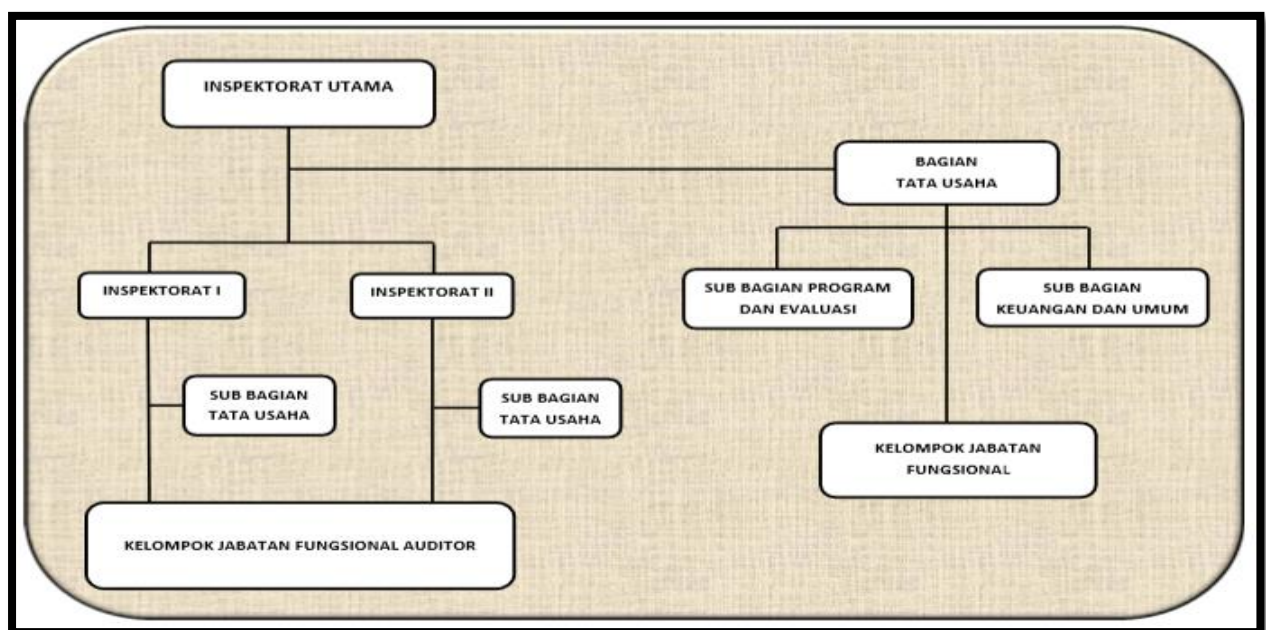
INSPEKTORAT UTAMA

BAGIAN
TATA USAHA

INSPEKTORAT I

INSPEKTORAT II

SUB BAGIAN PROGRAM
DAN EVALUASI

SUB BAGIAN
KEUANGAN DAN UMUM

SUB BAGIAN
TATA USAHA

SUB BAGIAN
TATA USAHA

KELOMPOK JABATAN
FUNGSIONAL

KELOMPOK JABATAN FUNGSIONAL AUDITOR